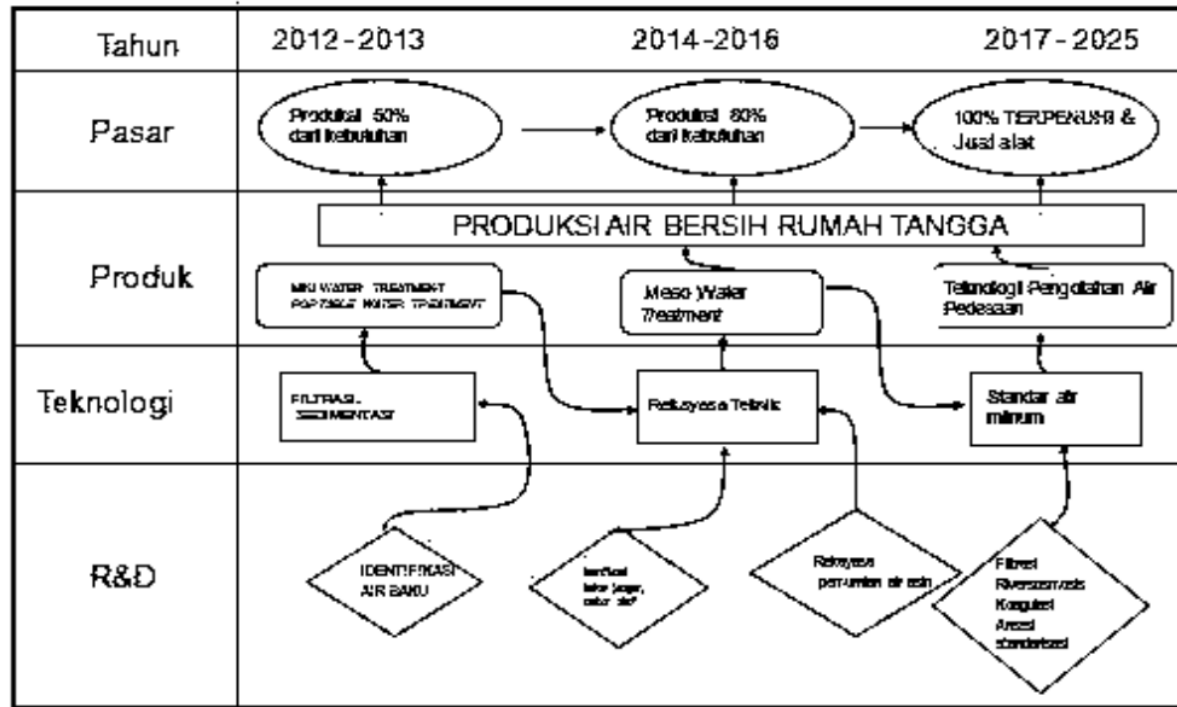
Tahun
2012-2013
2014-2016
2017-2025

Pasar
Produksi 50% dari kebutuhan
Produksi 80% dari kebutuhan
100% TERPENUHI & Jual alat

PRODUKSI AIR BERSIH RUMAH TANGGA

Produk
MINI WATER TREATMENT PORTABLE WATER TREATMENT
Meso Water Treatment
Teknologi Pengolahan Air Pedesaan

Teknologi
FILTRASI, SEDIMENTASI
Rekayasa Teknik
Standar air minum

R&D
IDENTIFIKASI AIR BAKU
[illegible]
Rekayasa penurunan air asin
Filtrasi Riversosmosis Koagulasi Aerasi standarisasi